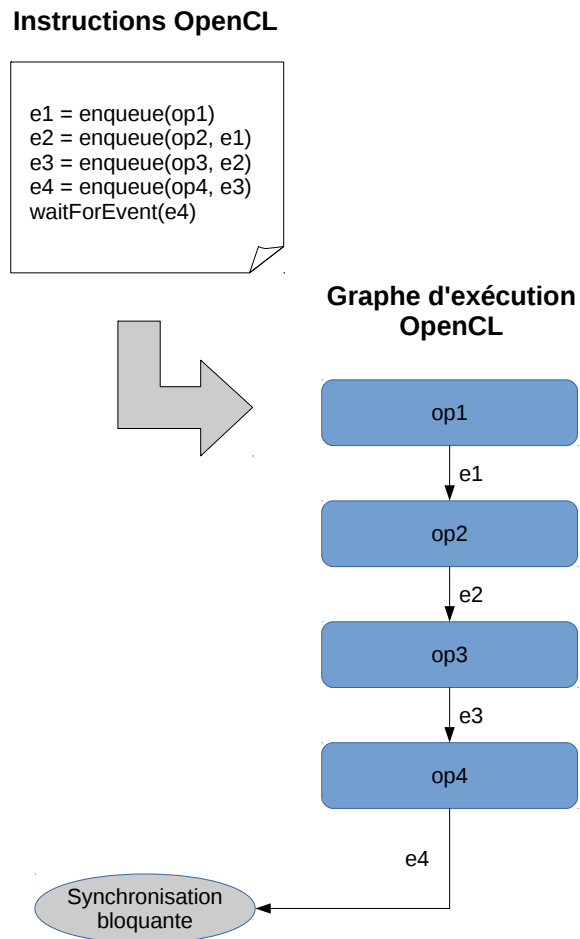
Instructions OpenCL

e1 = enqueue(op1)
e2 = enqueue(op2, e1)
e3 = enqueue(op3, e2)
e4 = enqueue(op4, e3)
waitForEvent(e4)

Graphe d'exécution OpenCL

op1

e1

op2

e2

op3

e3

op4

e4

Synchronisation bloquante